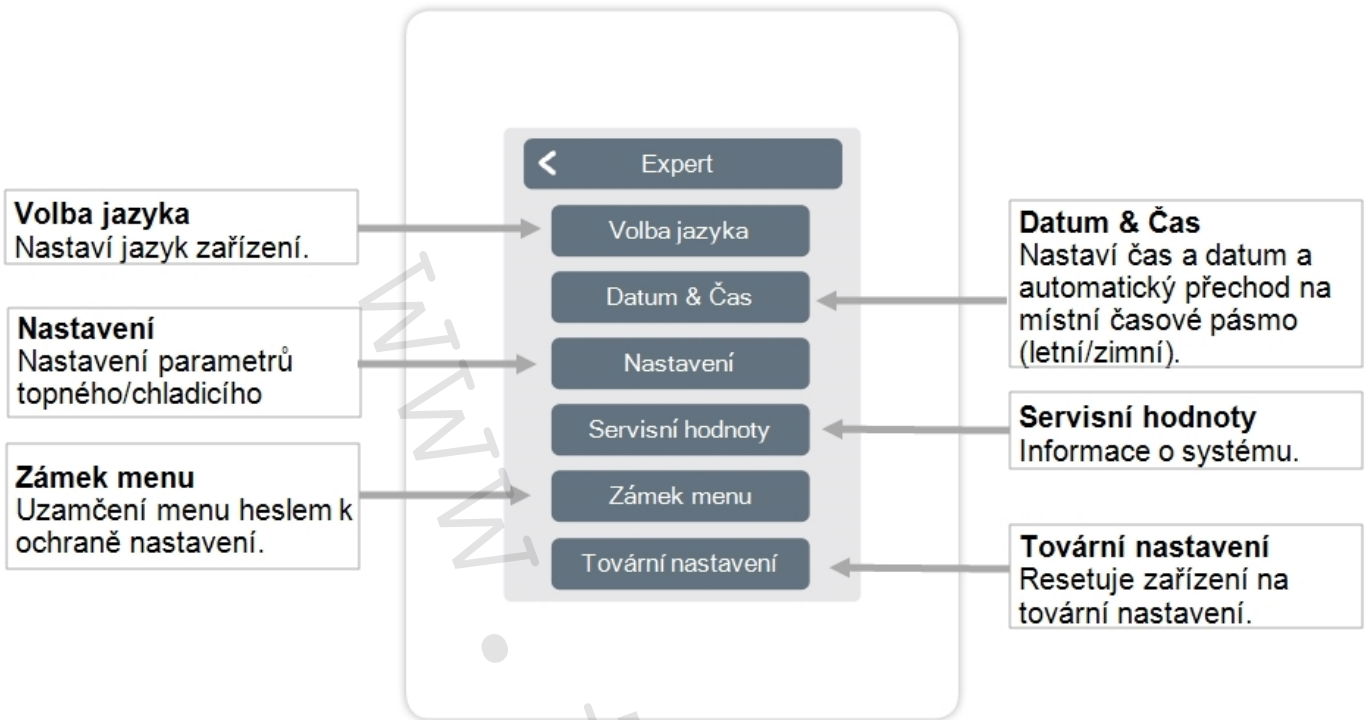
Expert

Volba jazyka

Datum & Čas

Nastavení

Servisní hodnoty

Zámek menu

Tovární nastavení

**Volba jazyka**
Nastaví jazyk zařízení.

**Nastavení**
Nastavení parametrů topného/chladicího

**Zámek menu**
Uzamčení menu heslem k ochraně nastavení.

**Datum & Čas**
Nastaví čas a datum a automatický přechod na místní časové pásmo (letní/zimní).

**Servisní hodnoty**
Informace o systému.

**Tovární nastavení**
Resetuje zařízení na tovární nastavení.

www.